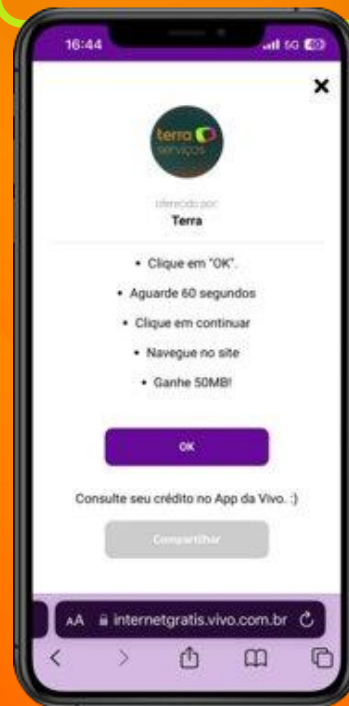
16:44

5G

×

terra serviços

oferecido por

Terra

• Clique em "OK".

• Aguarde 60 segundos

• Clique em continuar

• Navegue no site

• Ganhe 50MB!

OK

Consulte seu crédito no App da Vivo. :)

Compartilhar

AA internetgratis.vivo.com.br